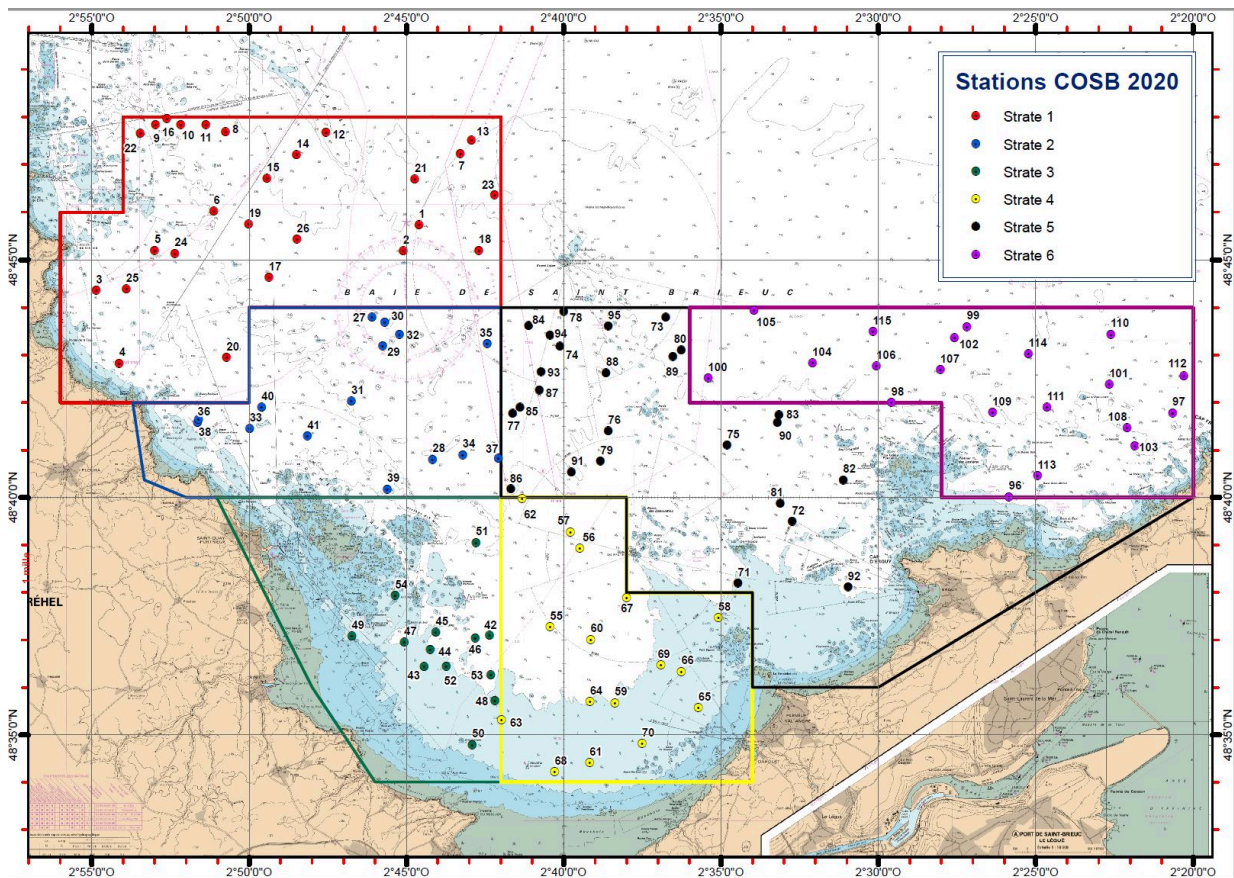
2°55'0"O 2°50'0"O 2°45'0"O 2°40'0"O 2°35'0"O 2°30'0"O 2°25'0"O 2°20'0"O

Stations COSB 2020

Strate 1
Strate 2
Strate 3
Strate 4
Strate 5
Strate 6

48°45'0"N
48°40'0"N
48°35'0"N

BAIE DE SAINT BRIEUC

22 9 16 10 11 8 12 13 14 7 15 21 23 6 19 1 26 2 18 24 5 17 3 25 20 4
27 30 32 29 35 31 40 33 36 38 41 28 34 37 39
84 78 95 73 80 94 74 88 89 93 87 85 77 76 79 91 86 75 83 90 82 81 72 71 92
105 115 99 110 102 104 106 107 114 112 100 101 98 109 111 97 108 103 113 96
51 54 49 47 45 42 44 46 43 52 53 48 50
62 57 56 67 55 60 58 69 66 64 59 65 63 70 61 68

RÉHEL

LE PORT DE SAINT-BRIEUC LE LÉGUÉ

2°55'0"O 2°50'0"O 2°45'0"O 2°40'0"O 2°35'0"O 2°30'0"O 2°25'0"O 2°20'0"O